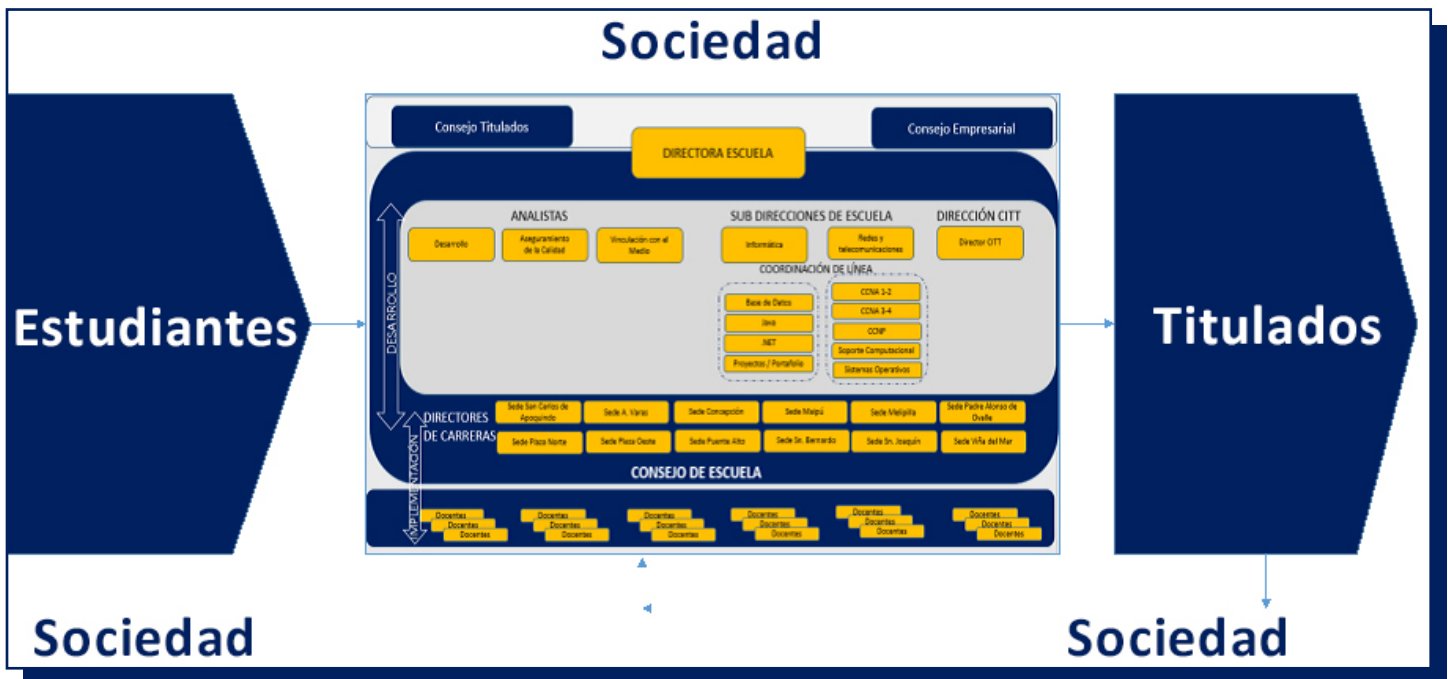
Sociedad

Estudiantes

Consejo Titulados

Consejo Empresarial

DIRECTORA ESCUELA

ANALISTAS

Desarrollo

Aseguramiento de la Calidad

Vinculación con el Medio

SUB DIRECCIONES DE ESCUELA

Informática

Redes y telecomunicaciones

DIRECCIÓN CITT

Director CITT

COORDINACIÓN DE LÍNEA

Base de Datos

Java

.NET

Proyectos / Portafolio

CCNA 1-2

CCNA 3-4

CCNP

Soporte Computacional

Sistemas Operativos

DESARROLLO

DIRECTORES DE CARRERAS

Sede San Carlos de Apoquindo

Sede A. Varas

Sede Concepción

Sede Maipú

Sede Melipilla

Sede Padre Alonso de Ovalle

Sede Plaza Norte

Sede Plaza Oeste

Sede Puente Alto

Sede Sn. Bernardo

Sede Sn. Joaquín

Sede Viña del Mar

CONSEJO DE ESCUELA

IMPLEMENTACIÓN

Docentes
Docentes
Docentes

Docentes
Docentes
Docentes

Docentes
Docentes
Docentes

Docentes
Docentes
Docentes

Docentes
Docentes
Docentes

Docentes
Docentes
Docentes

Titulados

Sociedad

Sociedad